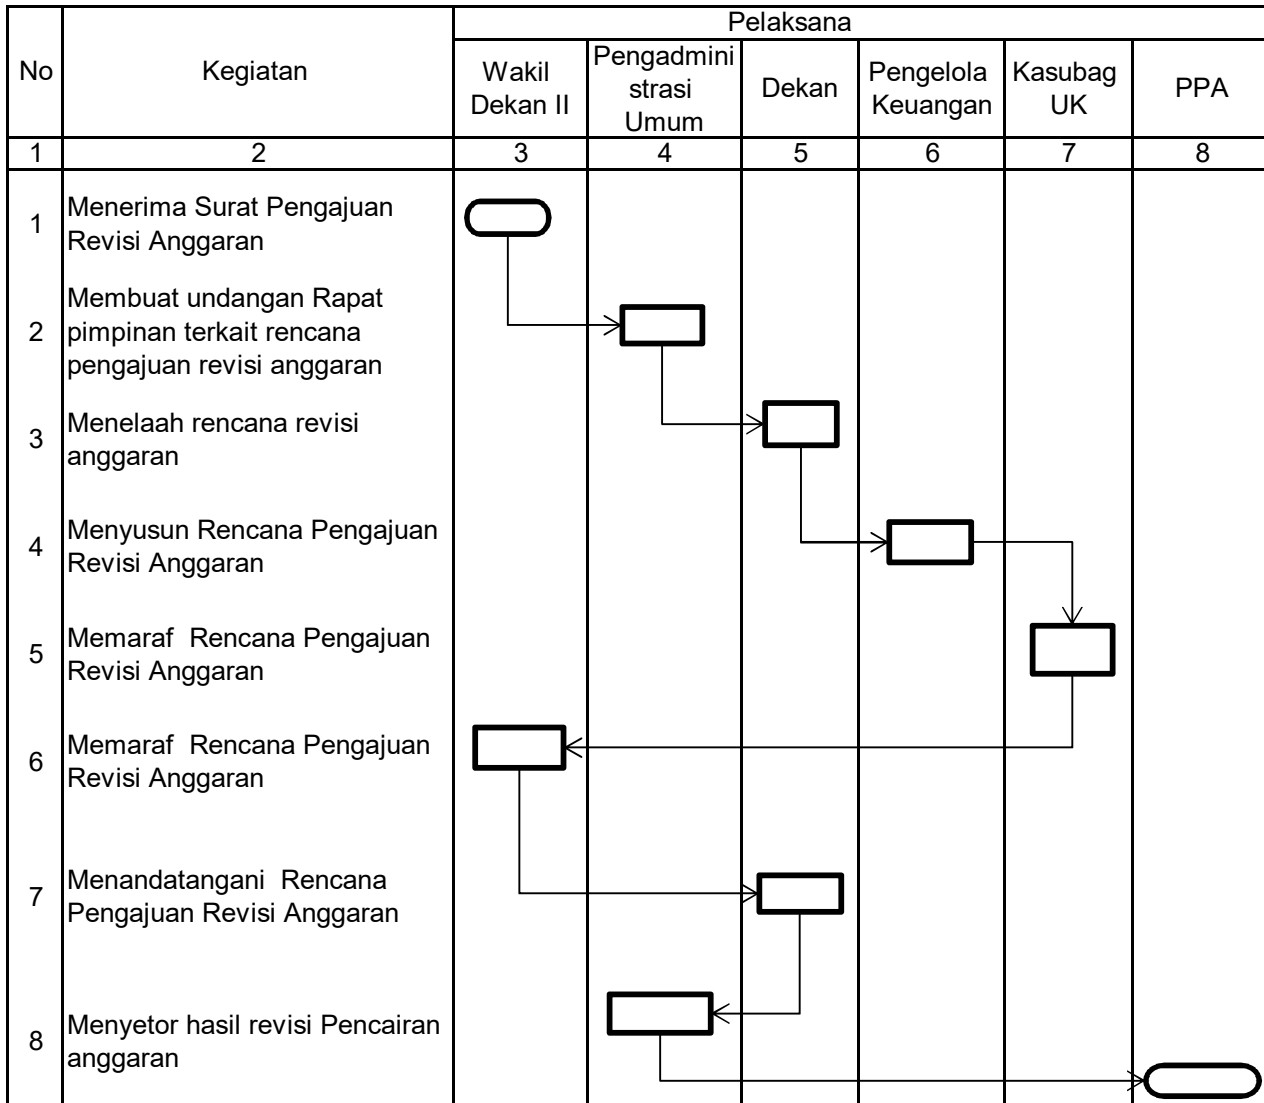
| No | Kegiatan | Wakil Dekan II | Pengadministrasi Umum | Dekan | Pengelola Keuangan | Kasubag UK | PPA |
|---|---|---|---|---|---|---|---|
| | | Pelaksana | | | | | |
| 1 | 2 | 3 | 4 | 5 | 6 | 7 | 8 |
| 1 | Menerima Surat Pengajuan Revisi Anggaran | | | | | | |
| 2 | Membuat undangan Rapat pimpinan terkait rencana pengajuan revisi anggaran | | | | | | |
| 3 | Menelaah rencana revisi anggaran | | | | | | |
| 4 | Menyusun Rencana Pengajuan Revisi Anggaran | | | | | | |
| 5 | Memaraf Rencana Pengajuan Revisi Anggaran | | | | | | |
| 6 | Memaraf Rencana Pengajuan Revisi Anggaran | | | | | | |
| 7 | Menandatangani Rencana Pengajuan Revisi Anggaran | | | | | | |
| 8 | Menyetor hasil revisi Pencairan anggaran | | | | | | |